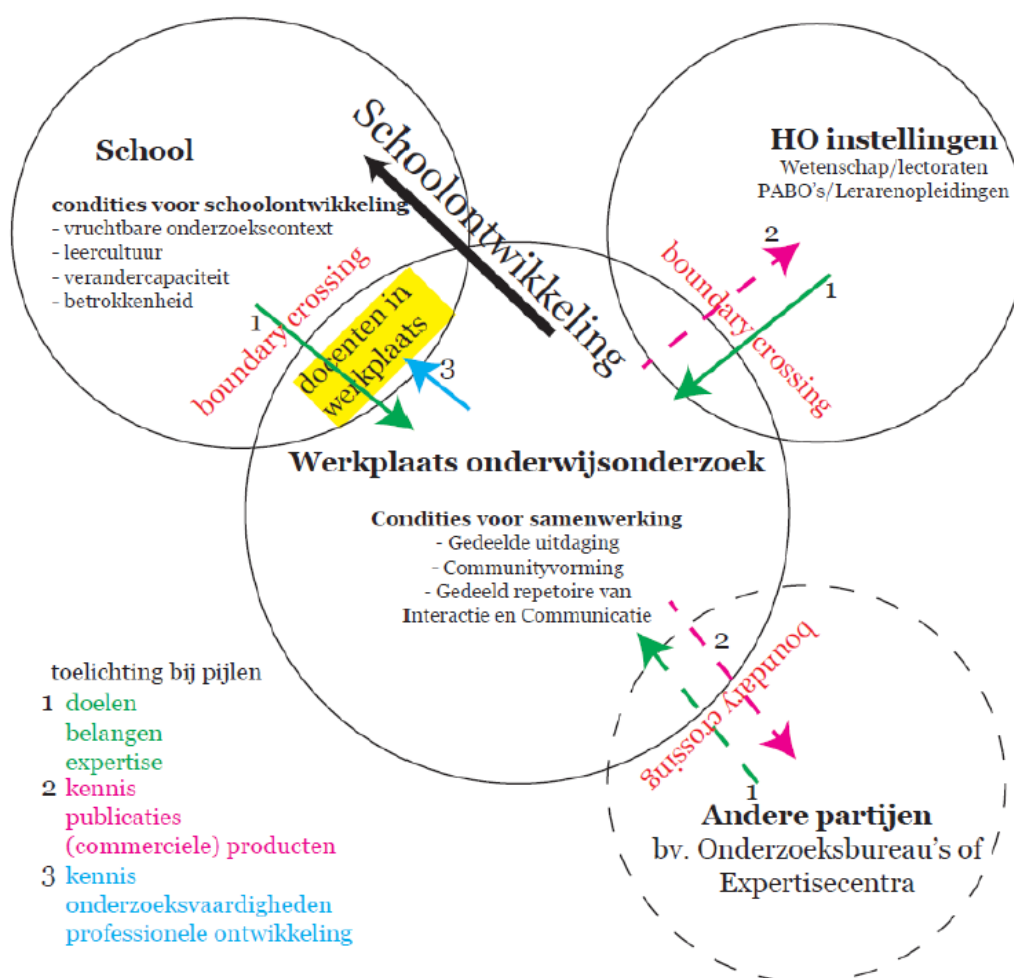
School

condities voor schoolontwikkeling
- vruchtbare onderzoekscontext
- leercultuur
- verandercapaciteit
- betrokkenheid

Schoolontwikkeling

HO instellingen
Wetenschap/lectoraten
PABO's/Lerarenopleidingen

boundary crossing

1

docenten in werkplaats

3

2

1

boundary crossing

Werkplaats onderwijsonderzoek

Condities voor samenwerking
- Gedeelde uitdaging
- Communityvorming
- Gedeeld repetoire van
Interactie en Communicatie

2

boundary crossing

1

Andere partijen
bv. Onderzoeksbureau's of Expertisecentra

toelichting bij pijlen
1 doelen
belangen
expertise
2 kennis
publicaties
(commerciele) producten
3 kennis
onderzoeksvaardigheden
professionele ontwikkeling